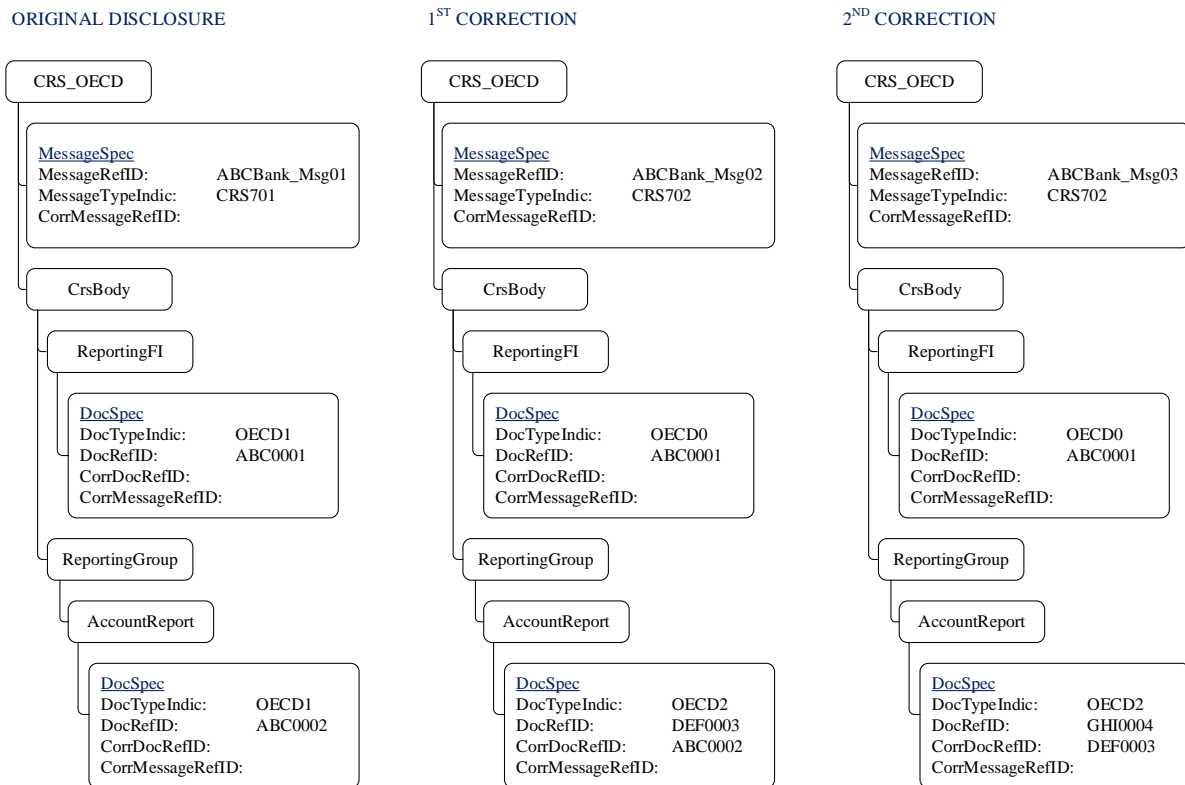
ORIGINAL DISCLOSURE

CRS_OECD

MessageSpec
MessageRefID: ABCBank_Msg01
MessageTypeIndic: CRS701
CorrMessageRefID:

CrsBody

ReportingFI

DocSpec
DocTypeIndic: OECD1
DocRefID: ABC0001
CorrDocRefID:
CorrMessageRefID:

ReportingGroup

AccountReport

DocSpec
DocTypeIndic: OECD1
DocRefID: ABC0002
CorrDocRefID:
CorrMessageRefID:

1$^{ST}$ CORRECTION

CRS_OECD

MessageSpec
MessageRefID: ABCBank_Msg02
MessageTypeIndic: CRS702
CorrMessageRefID:

CrsBody

ReportingFI

DocSpec
DocTypeIndic: OECD0
DocRefID: ABC0001
CorrDocRefID:
CorrMessageRefID:

ReportingGroup

AccountReport

DocSpec
DocTypeIndic: OECD2
DocRefID: DEF0003
CorrDocRefID: ABC0002
CorrMessageRefID:

2$^{ND}$ CORRECTION

CRS_OECD

MessageSpec
MessageRefID: ABCBank_Msg03
MessageTypeIndic: CRS702
CorrMessageRefID:

CrsBody

ReportingFI

DocSpec
DocTypeIndic: OECD0
DocRefID: ABC0001
CorrDocRefID:
CorrMessageRefID:

ReportingGroup

AccountReport

DocSpec
DocTypeIndic: OECD2
DocRefID: GHI0004
CorrDocRefID: DEF0003
CorrMessageRefID: